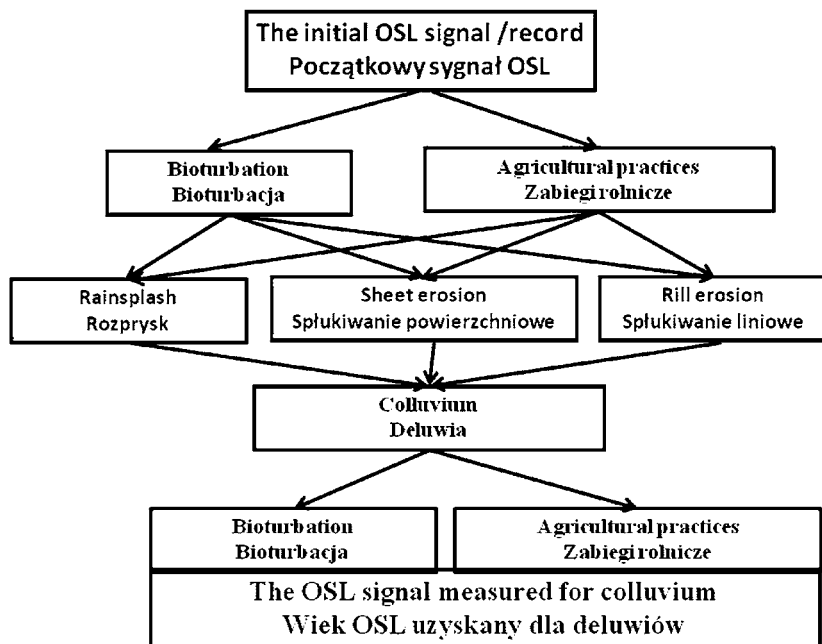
The initial OSL signal /record
Początkowy sygnał OSL

Bioturbation
Bioturbacja

Agricultural practices
Zabiegi rolnicze

Rainsplash
Rozprysk

Sheet erosion
Spłukiwanie powierzchniowe

Rill erosion
Spłukiwanie liniowe

Colluvium
Deluwia

Bioturbation
Bioturbacja

Agricultural practices
Zabiegi rolnicze

The OSL signal measured for colluvium
Wiek OSL uzyskany dla deluwiów